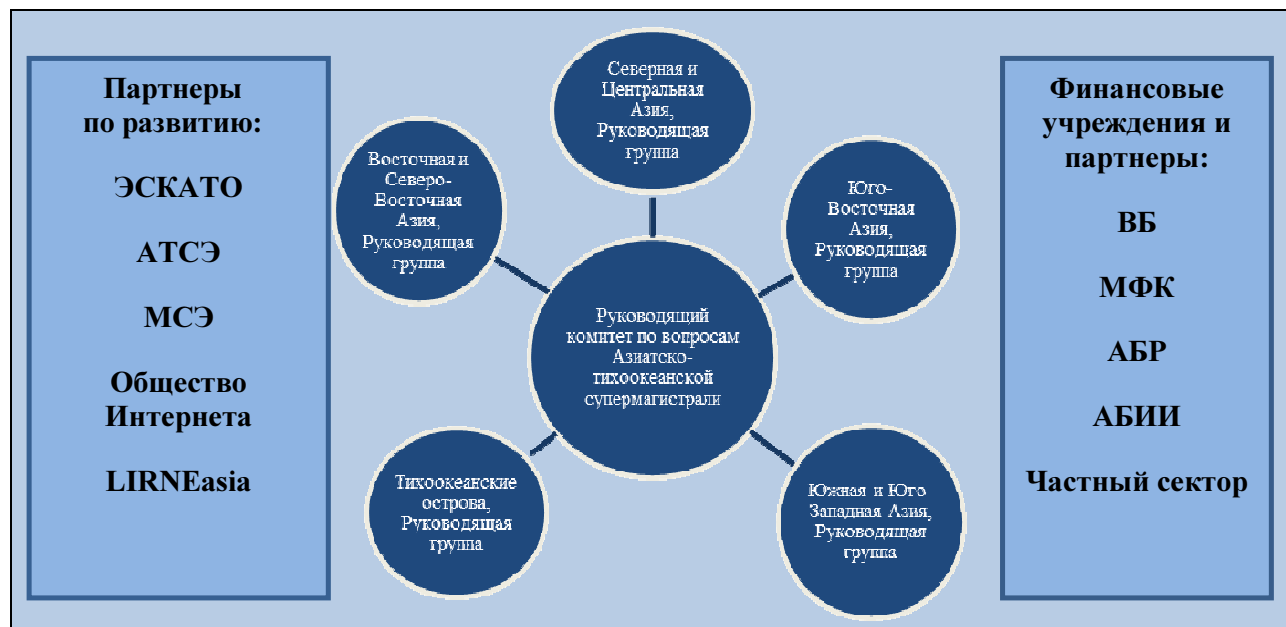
Партнеры по развитию:

ЭСКАТО

АТСЭ

МСЭ

Общество Интернета

LIRNEasia

Северная и Центральная Азия, Руководящая группа

Восточная и Северо-Восточная Азия, Руководящая группа

Юго-Восточная Азия, Руководящая группа

Руководящий комитет по вопросам Азиатско-тихоокеанской супермагистрали

Тихоокеанские острова, Руководящая группа

Южная и Юго Западная Азия, Руководящая группа

Финансовые учреждения и партнеры:

ВБ

МФК

АБР

АБИИ

Частный сектор